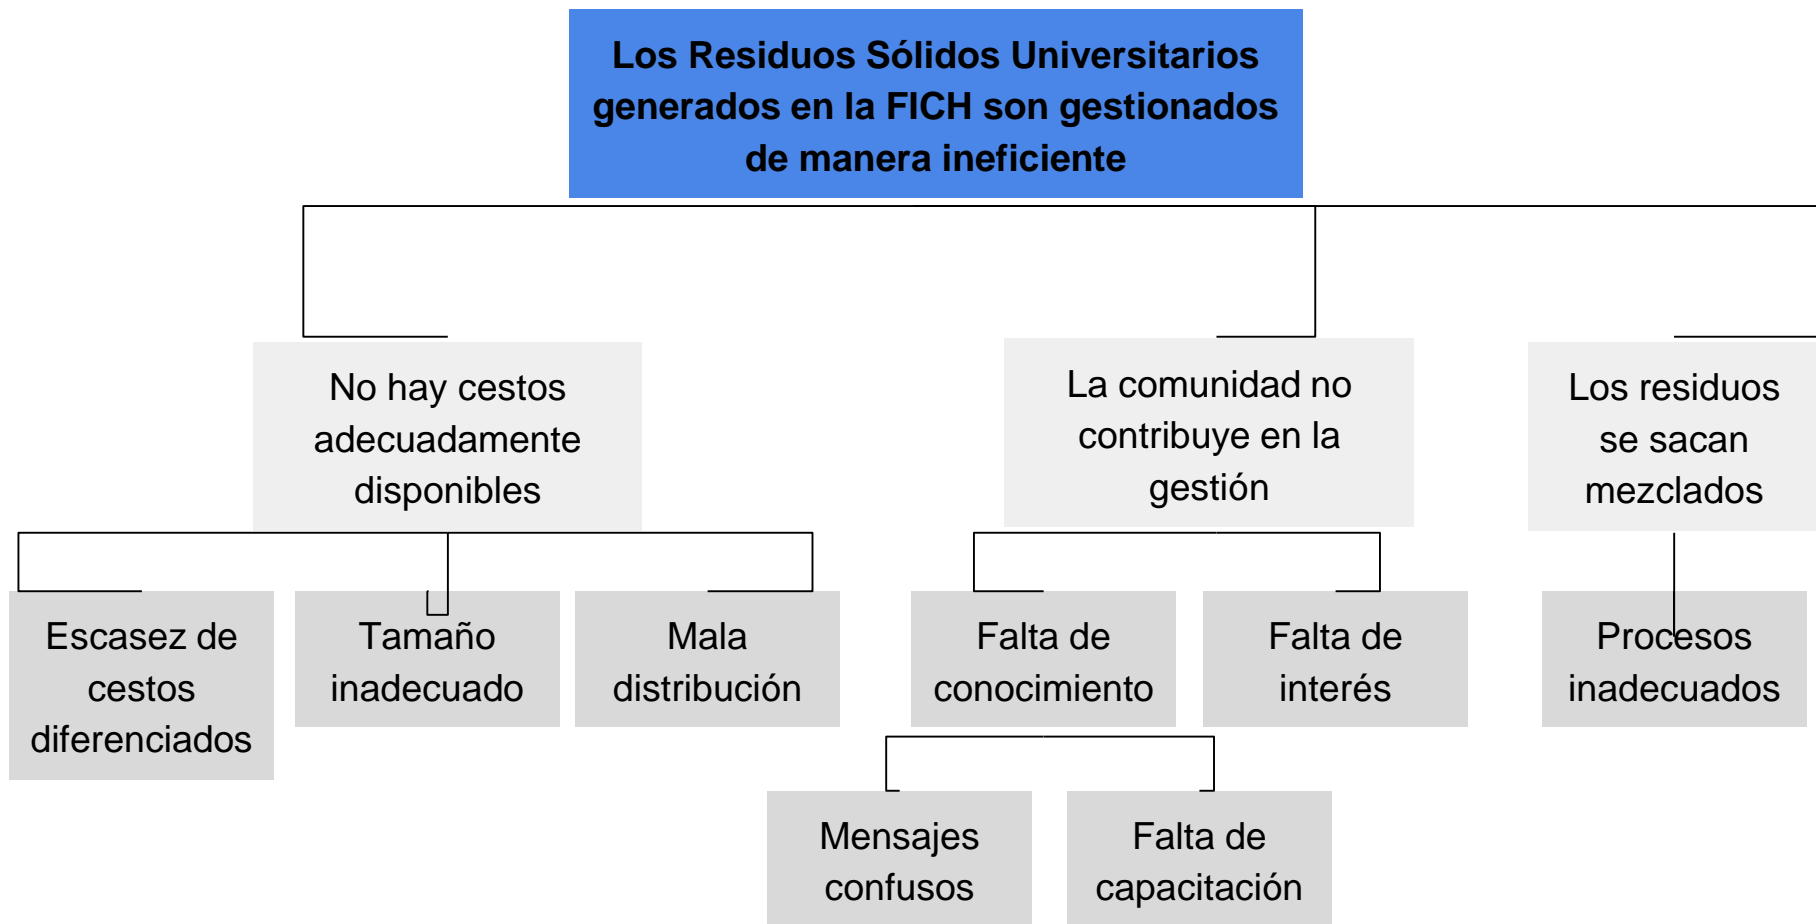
Los Residuos Sólidos Universitarios generados en la FICH son gestionados de manera ineficiente

No hay cestos adecuadamente disponibles

La comunidad no contribuye en la gestión

Los residuos se sacan mezclados

Escasez de cestos diferenciados

Tamaño inadecuado

Mala distribución

Falta de conocimiento

Falta de interés

Procesos inadecuados

Mensajes confusos

Falta de capacitación